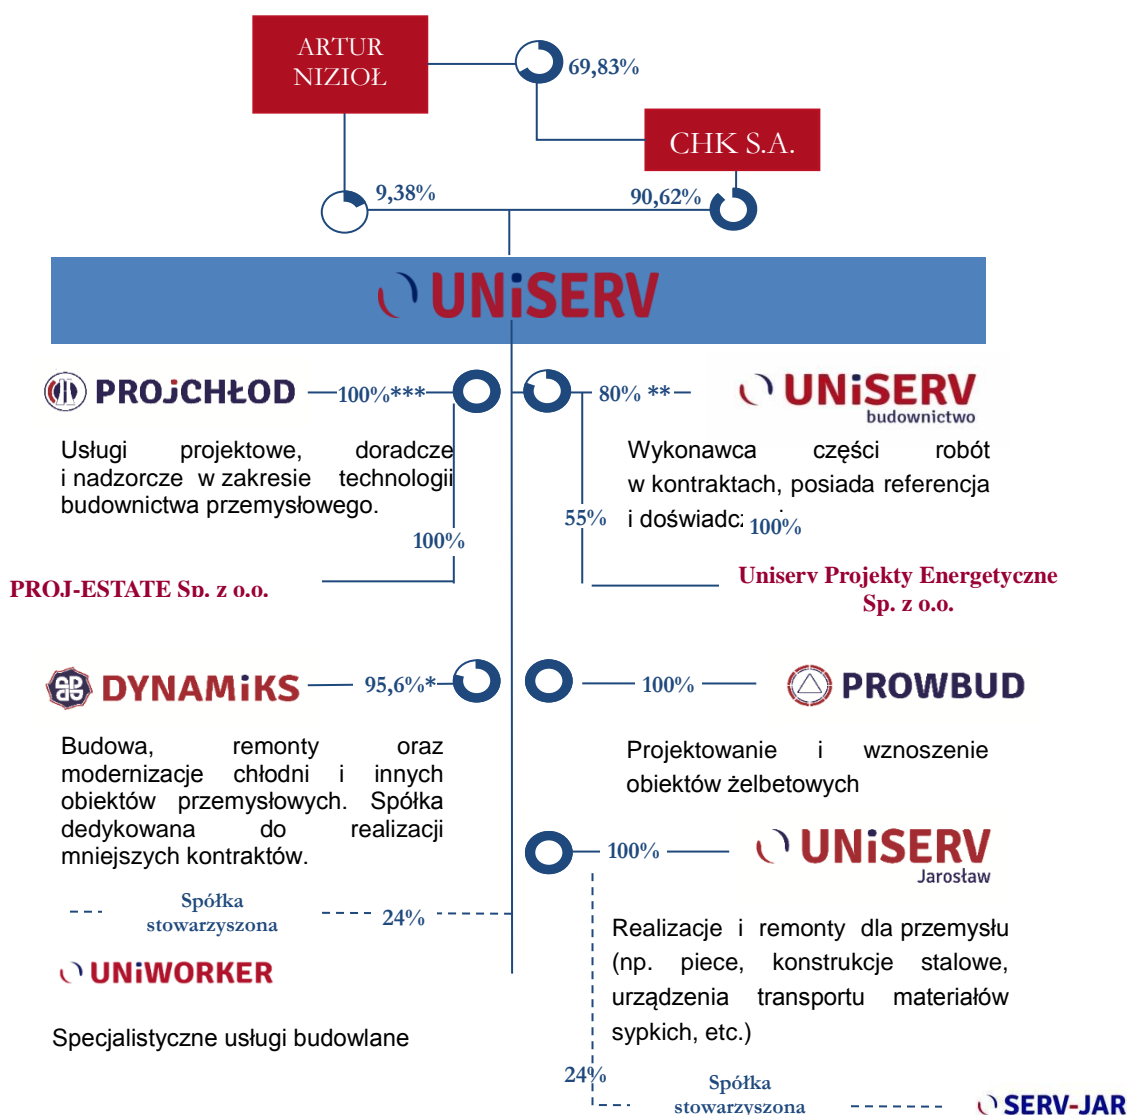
ARTUR NIZIOŁ

69,83%

CHK S.A.

9,38%

90,62%

UNiSERV

PROJCHŁOD

100%***

80% **

UNiSERV budownictwo

Usługi projektowe, doradcze i nadzorcze w zakresie technologii budownictwa przemysłowego.

Wykonawca części robót w kontraktach, posiada referencja i doświadcz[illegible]

55%

100%

100%

PROJ-ESTATE Sp. z o.o.

Uniserv Projekty Energetyczne Sp. z o.o.

DYNAMiKS

95,6%*

100%

PROWBUD

Budowa, remonty oraz modernizacje chłodni i innych obiektów przemysłowych. Spółka dedykowana do realizacji mniejszych kontraktów.

Projektowanie i wznoszenie obiektów żelbetowych

100%

UNiSERV Jarosław

Spółka stowarzyszona

24%

UNiWORKER

Realizacje i remonty dla przemysłu (np. piece, konstrukcje stalowe, urządzenia transportu materiałów sypkich, etc.)

Specjalistyczne usługi budowlane

24%

Spółka stowarzyszona

SERV-JAR